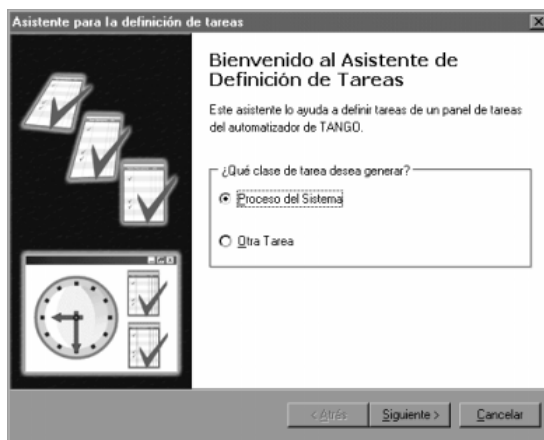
Asistente para la definición de tareas

Bienvenido al Asistente de Definición de Tareas

Este asistente lo ayuda a definir tareas de un panel de tareas del automatizador de TANGO.

¿Qué clase de tarea desea generar?

Proceso del Sistema

Otra Tarea

< Atrás

Siguiente >

Cancelar